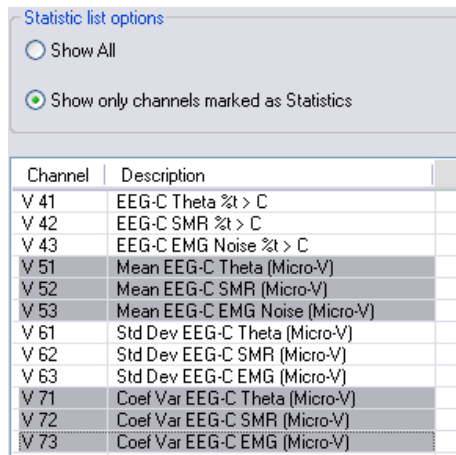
Statistic list options

Show All

Show only channels marked as Statistics

| Channel | Description |
|---|---|
| V 41 | EEG-C Theta %t > C |
| V 42 | EEG-C SMR %t > C |
| V 43 | EEG-C EMG Noise %t > C |
| V 51 | Mean EEG-C Theta (Micro-V) |
| V 52 | Mean EEG-C SMR (Micro-V) |
| V 53 | Mean EEG-C EMG Noise (Micro-V) |
| V 61 | Std Dev EEG-C Theta (Micro-V) |
| V 62 | Std Dev EEG-C SMR (Micro-V) |
| V 63 | Std Dev EEG-C EMG (Micro-V) |
| V 71 | Coef Var EEG-C Theta (Micro-V) |
| V 72 | Coef Var EEG-C SMR (Micro-V) |
| V 73 | Coef Var EEG-C EMG (Micro-V) |